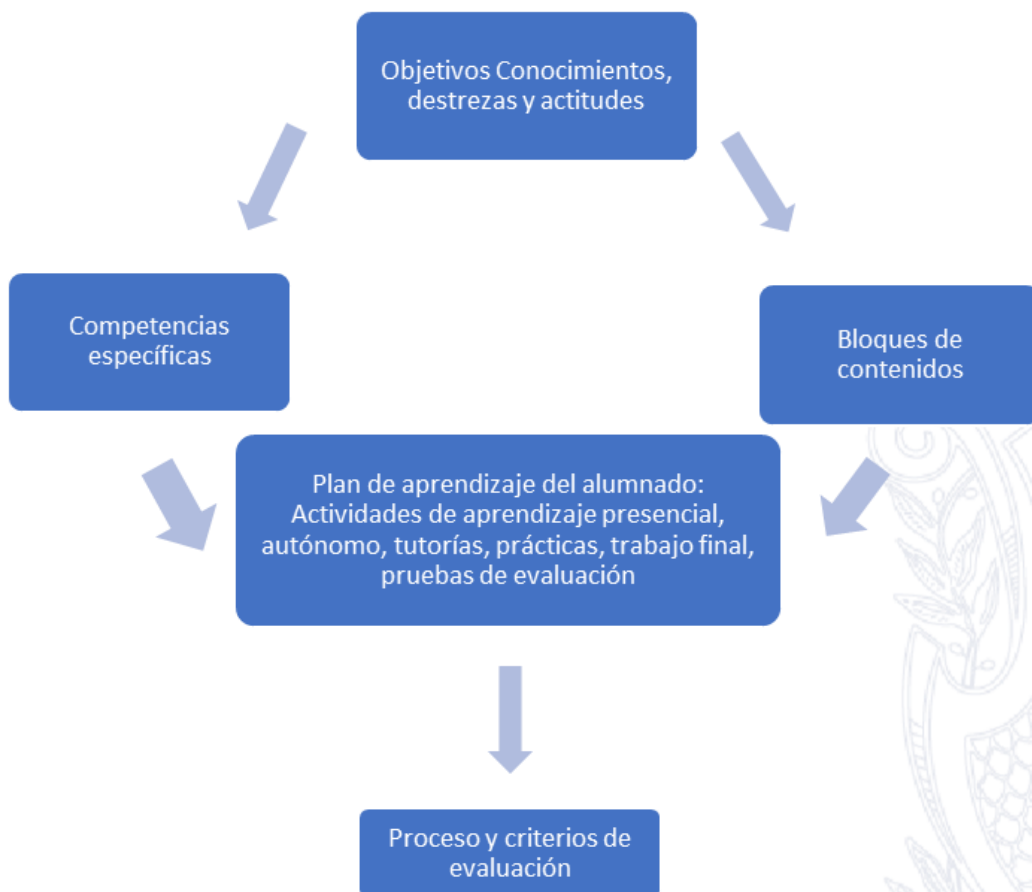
Objetivos Conocimientos, destrezas y actitudes

Competencias específicas

Bloques de contenidos

Plan de aprendizaje del alumnado: Actividades de aprendizaje presencial, autónomo, tutorías, prácticas, trabajo final, pruebas de evaluación

Proceso y criterios de evaluación